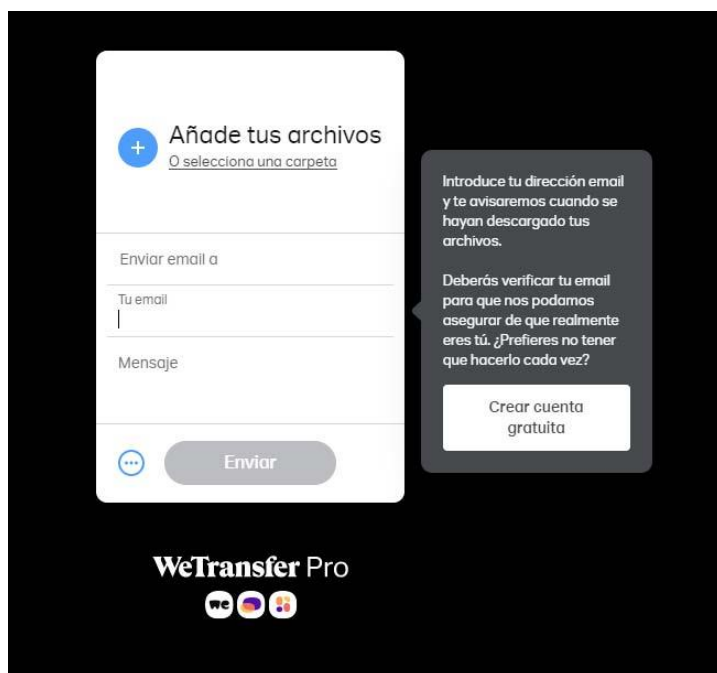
Añade tus archivos
O selecciona una carpeta

Enviar email a

Tu email

Mensaje

Enviar

Introduce tu dirección email y te avisaremos cuando se hayan descargado tus archivos.

Deberás verificar tu email para que nos podamos asegurar de que realmente eres tú. ¿Prefieres no tener que hacerlo cada vez?

Crear cuenta gratuita

WeTransfer Pro

we